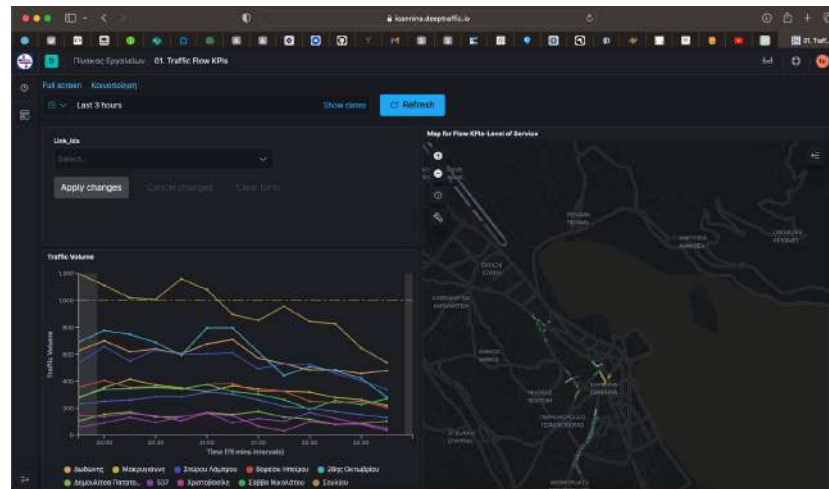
ioannina.deeptraffic.io

01. Traff...

D Πίνακας Εργαλείων 01. Traffic Flow KPIs

Full screen Κοινοποίηση

Last 3 hours

Show dates

Refresh

Link_ids

Select...

Apply changes

Cancel changes

Clear form

Map for Flow KPIs-Level of Service

Traffic Volume

1,200

1,000

800

600

400

200

0

Traffic Volume

Time (15 mins intervals)

Δωδώνης Μαργαρίτη Σπύρου Λάμπρου Βορείου Ηπείρου 28ης Οκτωβρίου Δημουλίτσα Πυτατο... 537 Χριστοβασίλη Σεβίβα Νικολάου Σουλίου